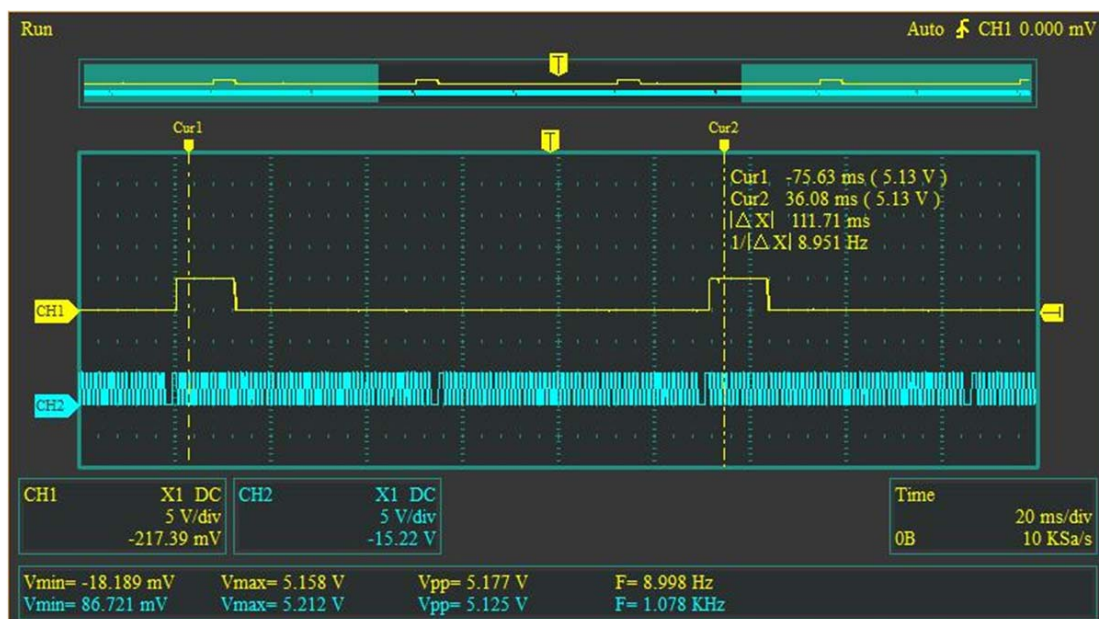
Run

Auto CH1 0.000 mV

T

Cur1

T

Cur2

Cur1 -75.63 ms ( 5.13 V )
Cur2 36.08 ms ( 5.13 V )
|△X| 111.71 ms
1/|△X| 8.951 Hz

CH1

CH2

| CH1 | X1 DC | CH2 | X1 DC |
|---|---|---|---|
| | 5 V/div | | 5 V/div |
| | -217.39 mV | | -15.22 V |

Time
20 ms/div
0B 10 KSa/s

Vmin= -18.189 mV Vmax= 5.158 V Vpp= 5.177 V F= 8.998 Hz
Vmin= 86.721 mV Vmax= 5.212 V Vpp= 5.125 V F= 1.078 KHz